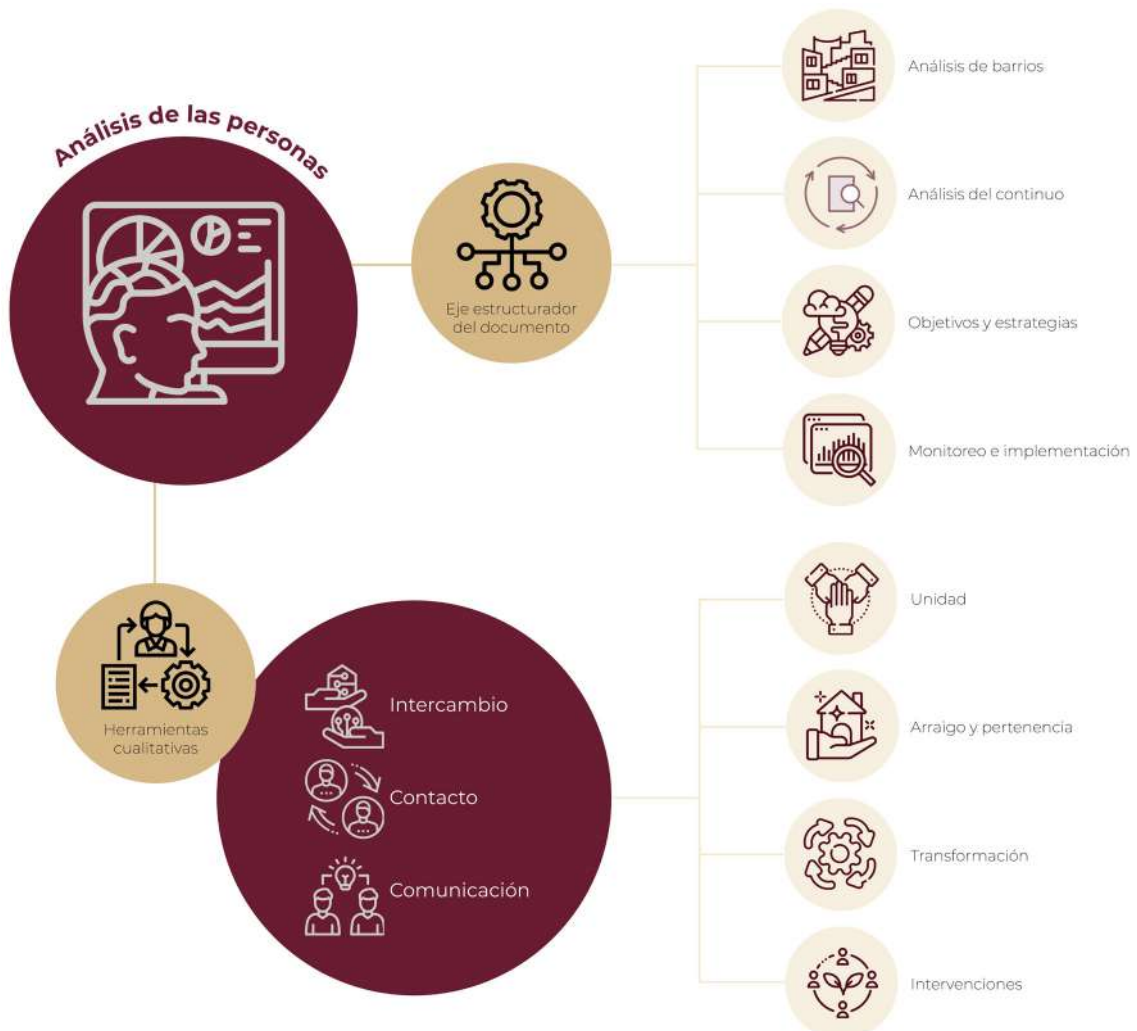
Análisis de las personas

Eje estructurador del documento

Análisis de barrios

Análisis del continuo

Objetivos y estrategias

Monitoreo e implementación

Herramientas cualitativas

Intercambio

Contacto

Comunicación

Unidad

Arraigo y pertenencia

Transformación

Intervenciones